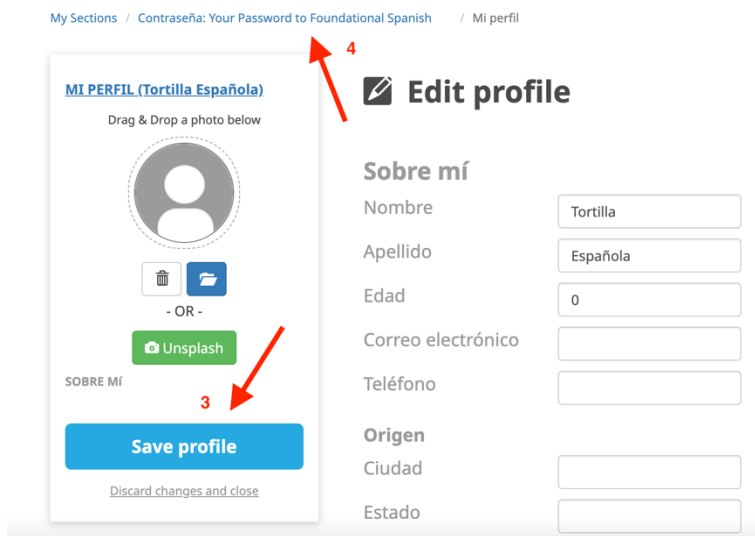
My Sections / Contraseña: Your Password to Foundational Spanish / Mi perfil

4

MI PERFIL (Tortilla Española)

Drag & Drop a photo below

- OR -

Unsplash

SOBRE MÍ

3

Save profile

Discard changes and close

Edit profile

Sobre mí

| | |
|---|---|
| Nombre | Tortilla |
| Apellido | Española |
| Edad | 0 |
| Correo electrónico | |
| Teléfono | |

Origen

| | |
|---|---|
| Ciudad | |
| Estado | |